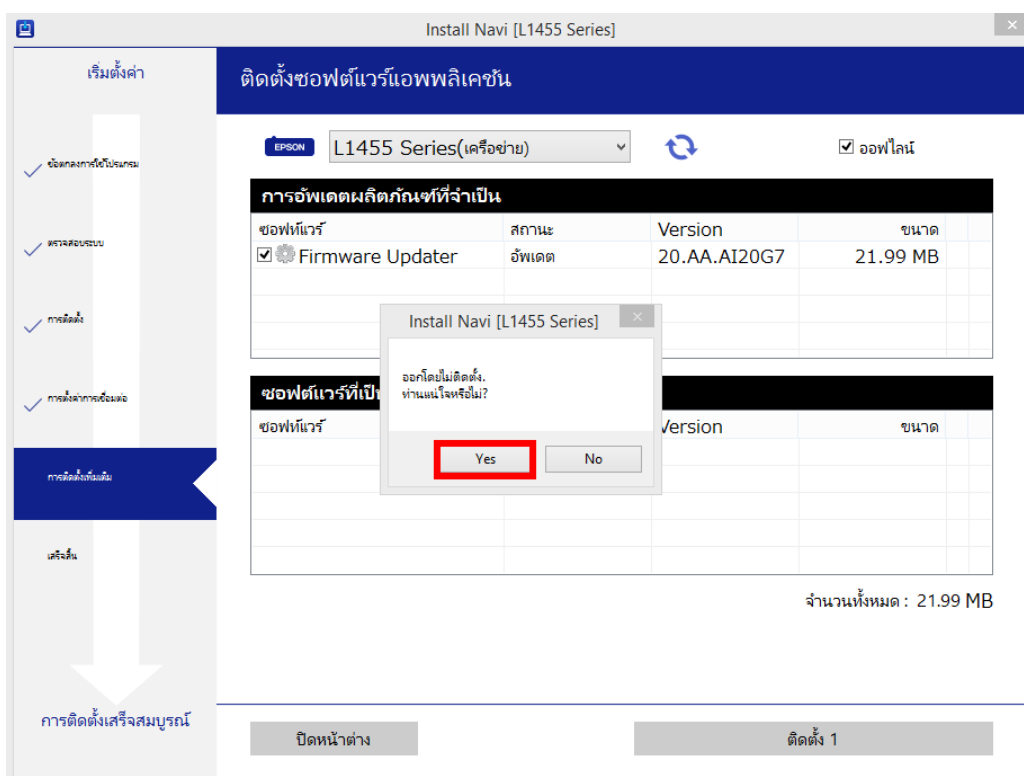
Install Navi [L1455 Series]

เริ่มตั้งค่า

ข้อตกลงการใช้โปรแกรม

ตรวจสอบระบบ

การติดตั้ง

การตั้งค่าการเชื่อมต่อ

การติดตั้งเพิ่มเติม

เสร็จสิ้น

การติดตั้งเสร็จสมบูรณ์

ติดตั้งซอฟต์แวร์แอพพลิเคชัน

EPSON L1455 Series(เครือข่าย)

ออฟไลน์

การอัพเดตผลิตภัณฑ์ที่จำเป็น

| ซอฟท์แวร์ | สถานะ | Version | ขนาด |
|---|---|---|---|
| Firmware Updater | อัพเดต | 20.AA.AI20G7 | 21.99 MB |

ซอฟต์แวร์ที่เป็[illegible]

| ซอฟท์แวร์ | | Version | ขนาด |
|---|---|---|---|

Install Navi [L1455 Series]

ออกโดยไม่ติดตั้ง.
ท่านแน่ใจหรือไม่?

Yes
No

จำนวนทั้งหมด : 21.99 MB

ปิดหน้าต่าง

ติดตั้ง 1